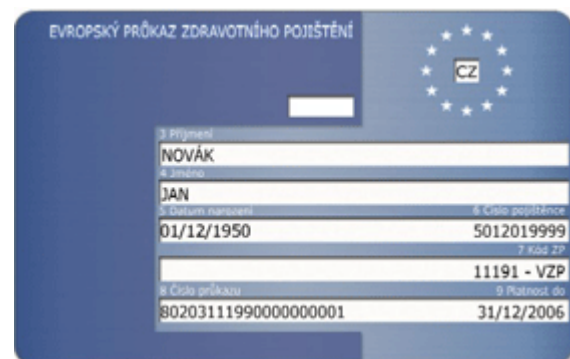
EVROPSKÝ PRŮKAZ ZDRAVOTNÍHO POJIŠTĚNÍ

CZ

3 Příjmení
NOVÁK
4 Jméno
JAN
5 Datum narození
01/12/1950
6 Číslo pojištěnce
5012019999
7 Kód ZP
11191 - VZP
8 Číslo průkazu
80203111990000000001
9 Platnost do
31/12/2006